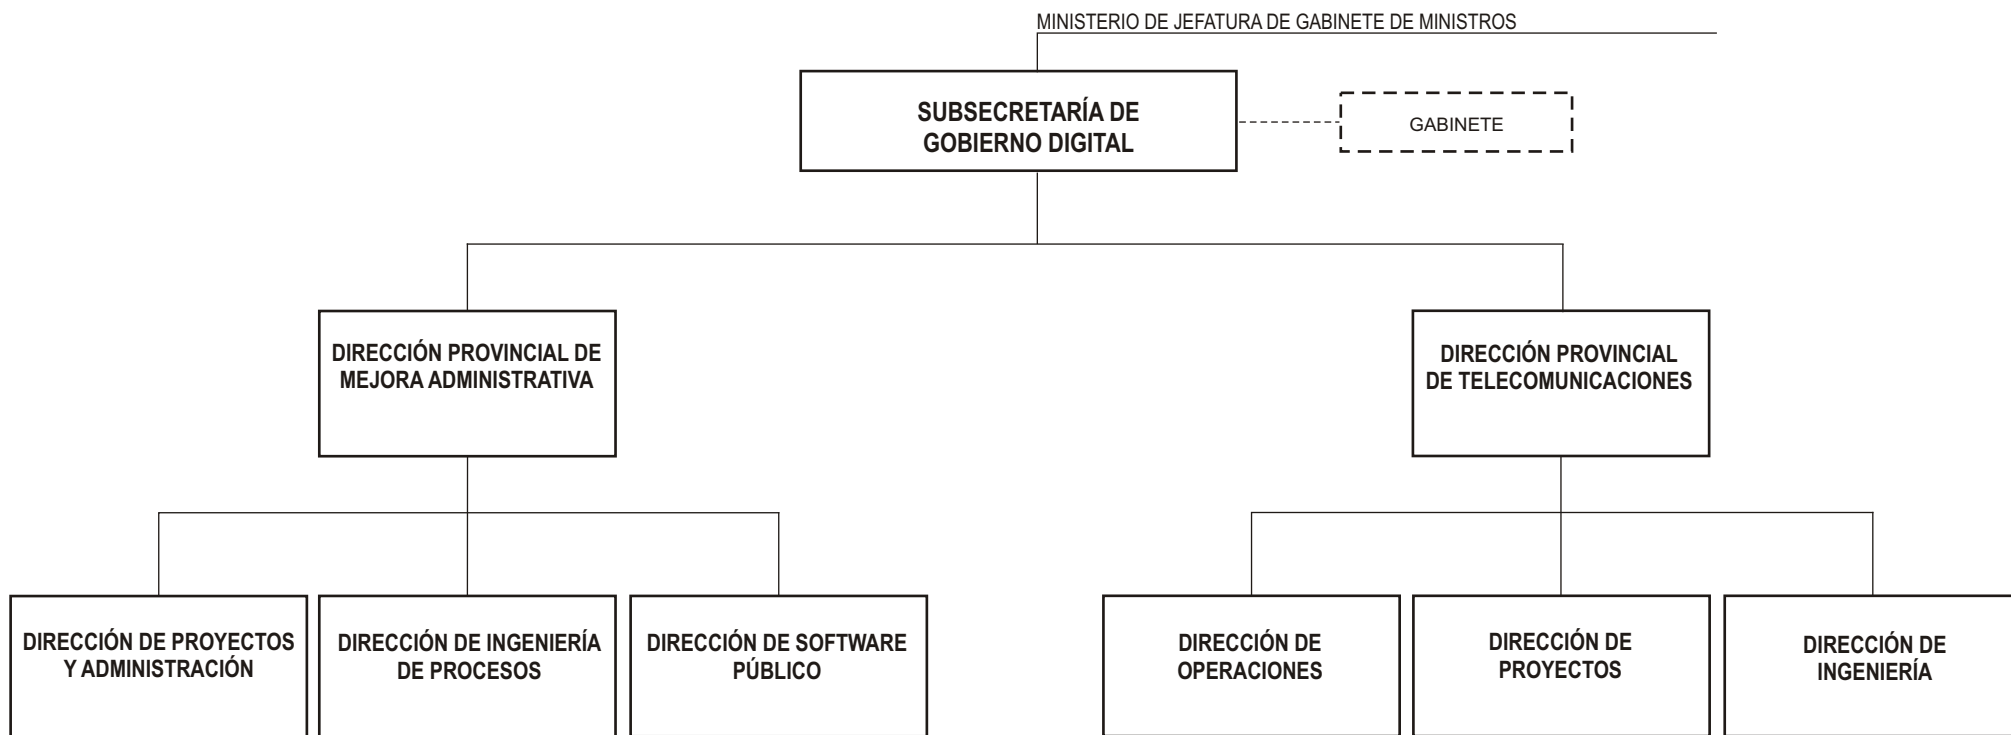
MINISTERIO DE JEFATURA DE GABINETE DE MINISTROS

SUBSECRETARÍA DE GOBIERNO DIGITAL

GABINETE

DIRECCIÓN PROVINCIAL DE MEJORA ADMINISTRATIVA

DIRECCIÓN PROVINCIAL DE TELECOMUNICACIONES

DIRECCIÓN DE PROYECTOS Y ADMINISTRACIÓN

DIRECCIÓN DE INGENIERÍA DE PROCESOS

DIRECCIÓN DE SOFTWARE PÚBLICO

DIRECCIÓN DE OPERACIONES

DIRECCIÓN DE PROYECTOS

DIRECCIÓN DE INGENIERÍA